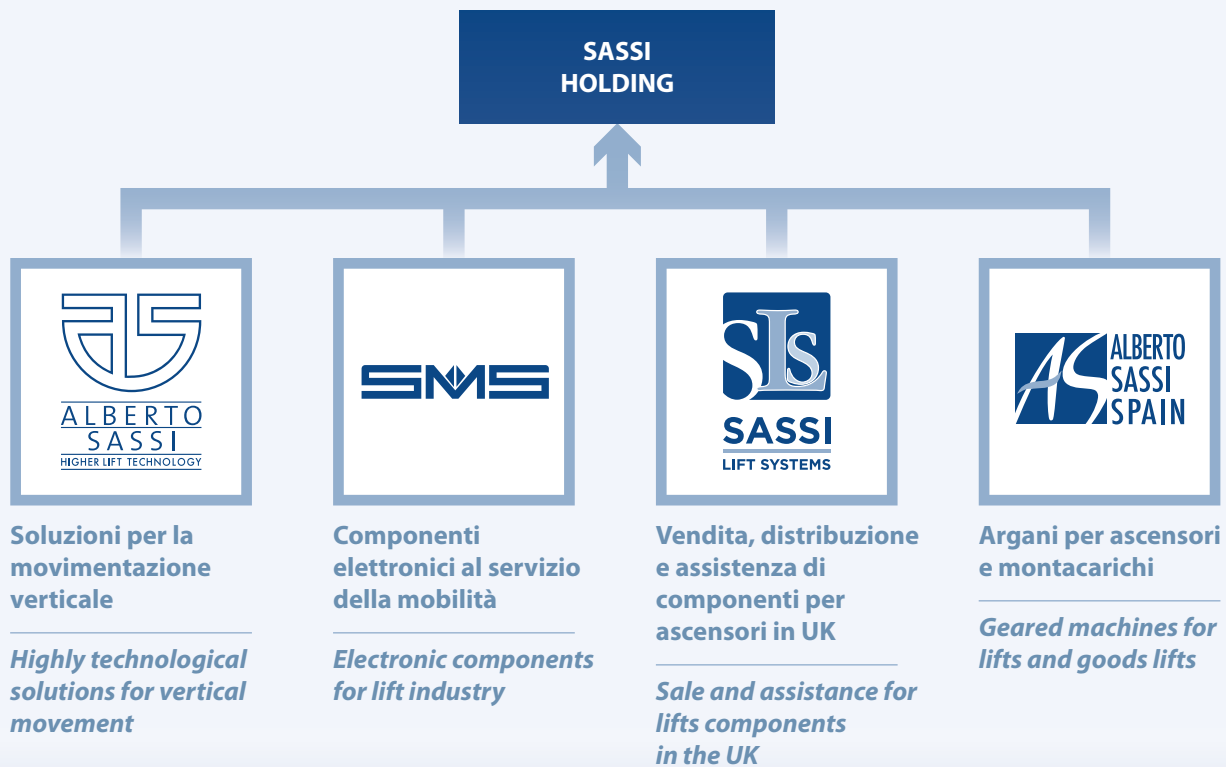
SASSI HOLDING

ALBERTO SASSI
HIGHER LIFT TECHNOLOGY

Soluzioni per la movimentazione verticale

Highly technological solutions for vertical movement

SMS

Componenti elettronici al servizio della mobilità

Electronic components for lift industry

SLS
SASSI
LIFT SYSTEMS

Vendita, distribuzione e assistenza di componenti per ascensori in UK

Sale and assistance for lifts components in the UK

AS
ALBERTO SASSI SPAIN

Argani per ascensori e montacarichi

Geared machines for lifts and goods lifts